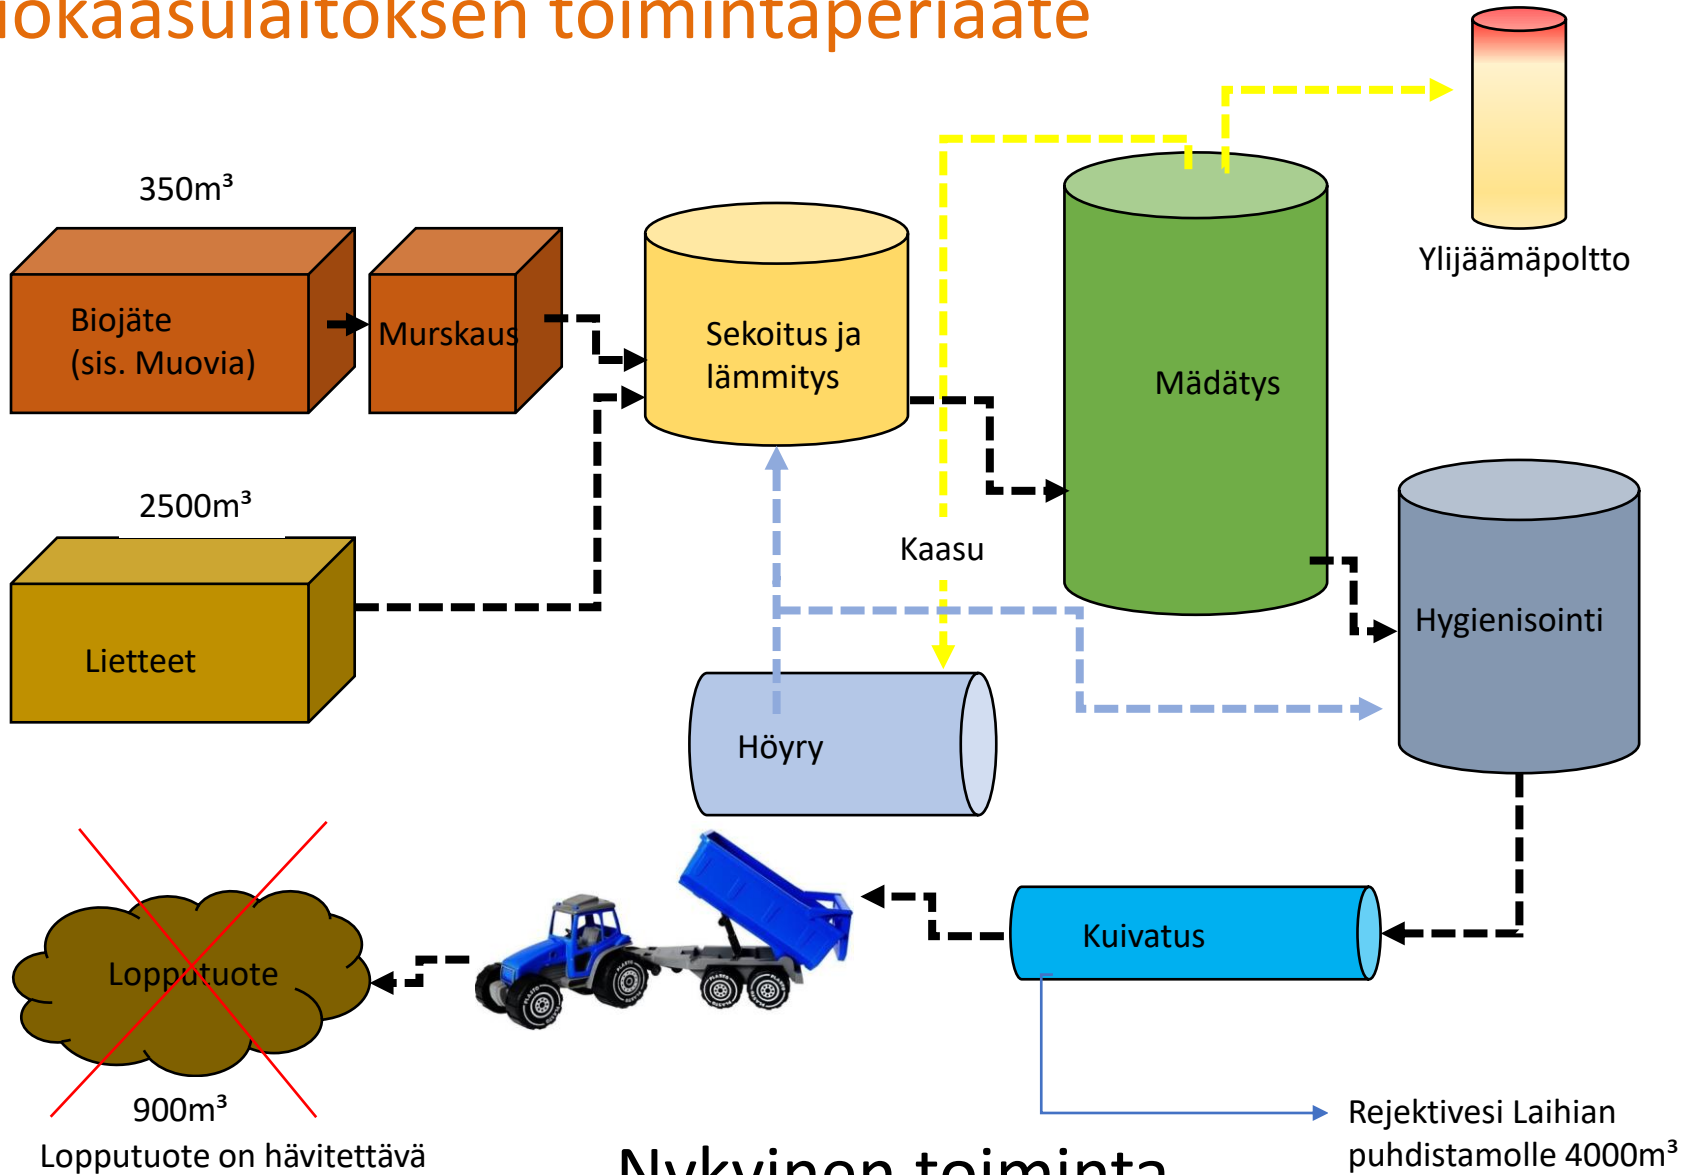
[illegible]iokaasulaitoksen toimintaperiaate

350m³

Biojäte (sis. Muovia)

Murskaus

Sekoitus ja lämmitys

Mädätys

Ylijäämäpoltto

2500m³

Lietteet

Kaasu

Hygienisointi

Höyry

Lopputuote

Kuivatus

900m³

Lopputuote on hävitettävä

Nykyinen toiminta

Rejektivesi Laihian puhdistamolle 4000m³